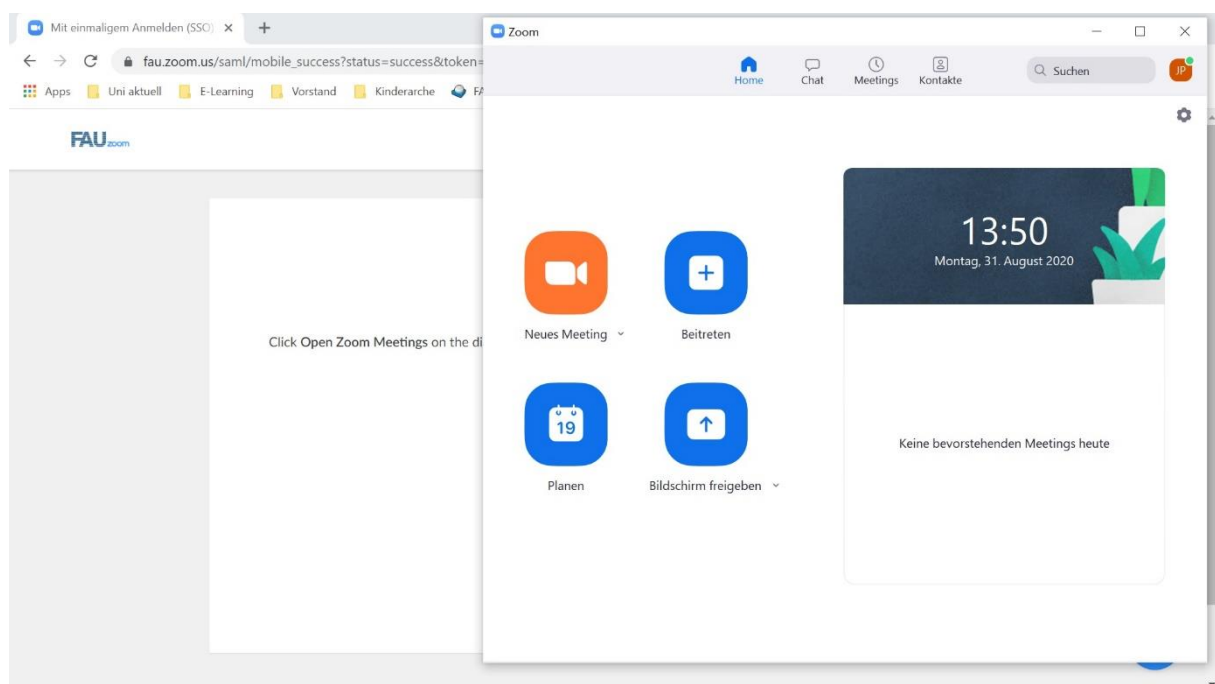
Mit einmaligem Anmelden (SSO) ×
+
fau.zoom.us/saml/mobile_success?status=success&token=
Apps
Uni aktuell
E-Learning
Vorstand
Kinderarche
FA
FAU zoom
Click Open Zoom Meetings on the di

Zoom
Home
Chat
Meetings
Kontakte
Suchen
JP
Neues Meeting
Beitreten
19
Planen
Bildschirm freigeben
13:50
Montag, 31. August 2020
Keine bevorstehenden Meetings heute